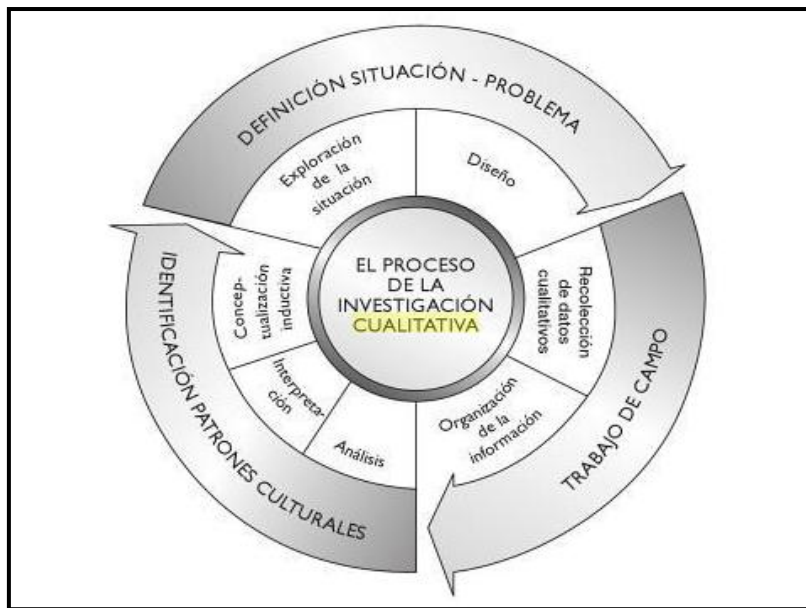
EL PROCESO DE LA INVESTIGACIÓN CUALITATIVA

DEFINICIÓN SITUACIÓN - PROBLEMA

Exploración de la situación

Diseño

TRABAJO DE CAMPO

Recolección de datos cualitativos

Organización de la información

IDENTIFICACIÓN PATRONES CULTURALES

Análisis

Interpretación

Conceptualización inductiva